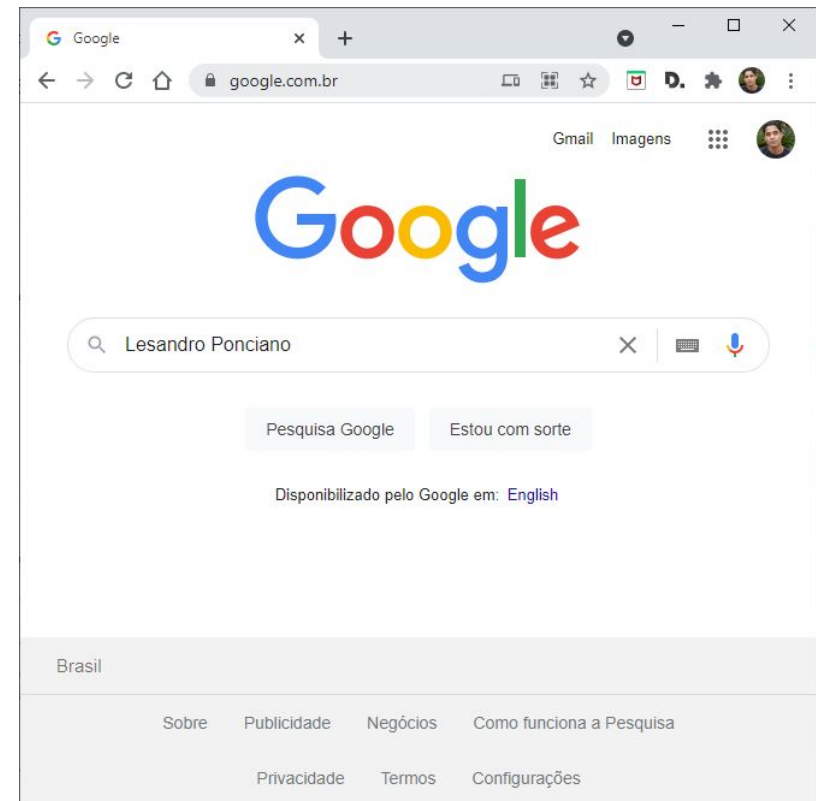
Google
google.com.br
Gmail Imagens
Google
Lesandro Ponciano
Pesquisa Google Estou com sorte
Disponibilizado pelo Google em: English
Brasil
Sobre Publicidade Negócios Como funciona a Pesquisa
Privacidade Termos Configurações